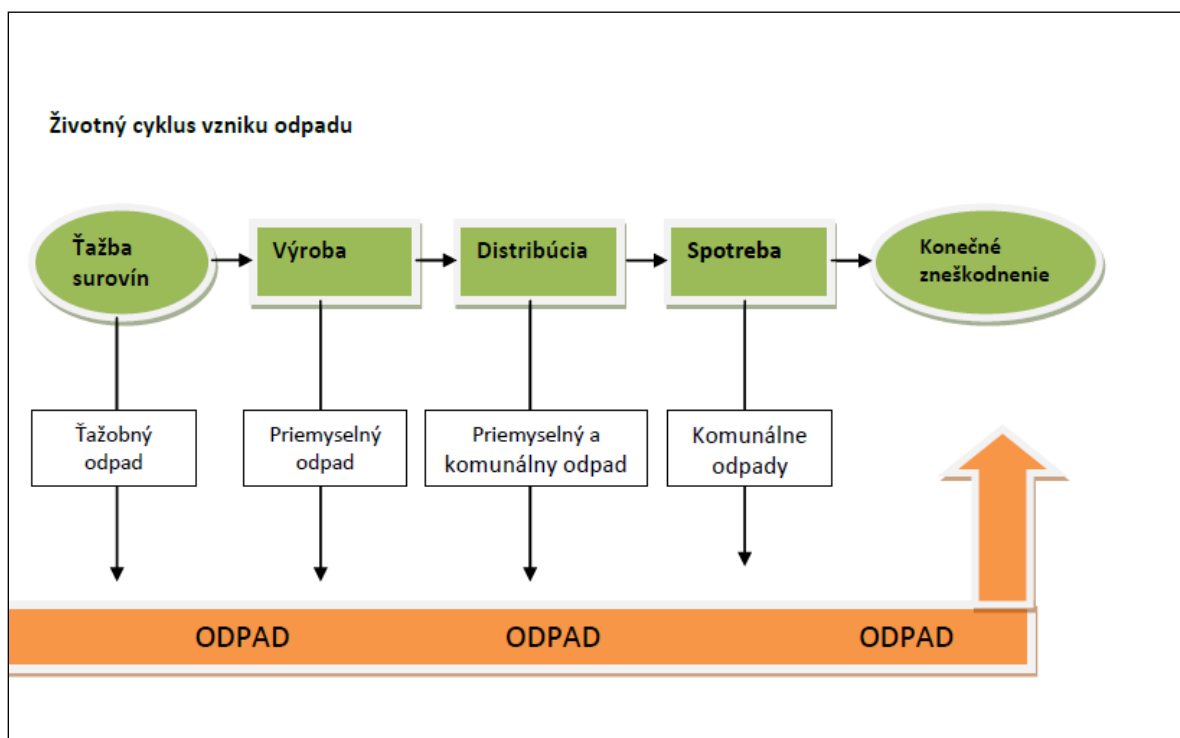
Životný cyklus vzniku odpadu

Ťažba surovín

Výroba

Distribúcia

Spotreba

Konečné zneškodnenie

Ťažobný odpad

Priemyselný odpad

Priemyselný a komunálny odpad

Komunálne odpady

ODPAD

ODPAD

ODPAD